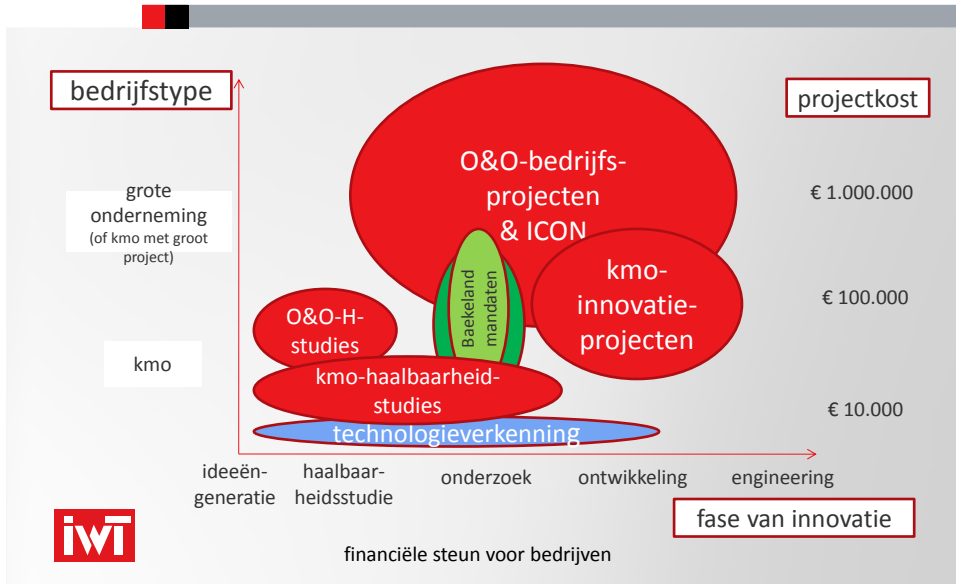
bedrijfstype

projectkost

grote onderneming
(of kmo met groot project)

kmo

O&O-bedrijfs-projecten & ICON

€ 1.000.000

Baekeland mandaten

kmo-innovatie-projecten

€ 100.000

O&O-H-studies

kmo-haalbaarheid-studies

€ 10.000

technologieverkenning

ideeën-generatie

haalbaar-heidsstudie

onderzoek

ontwikkeling

engineering

fase van innovatie

IWT

financiële steun voor bedrijven